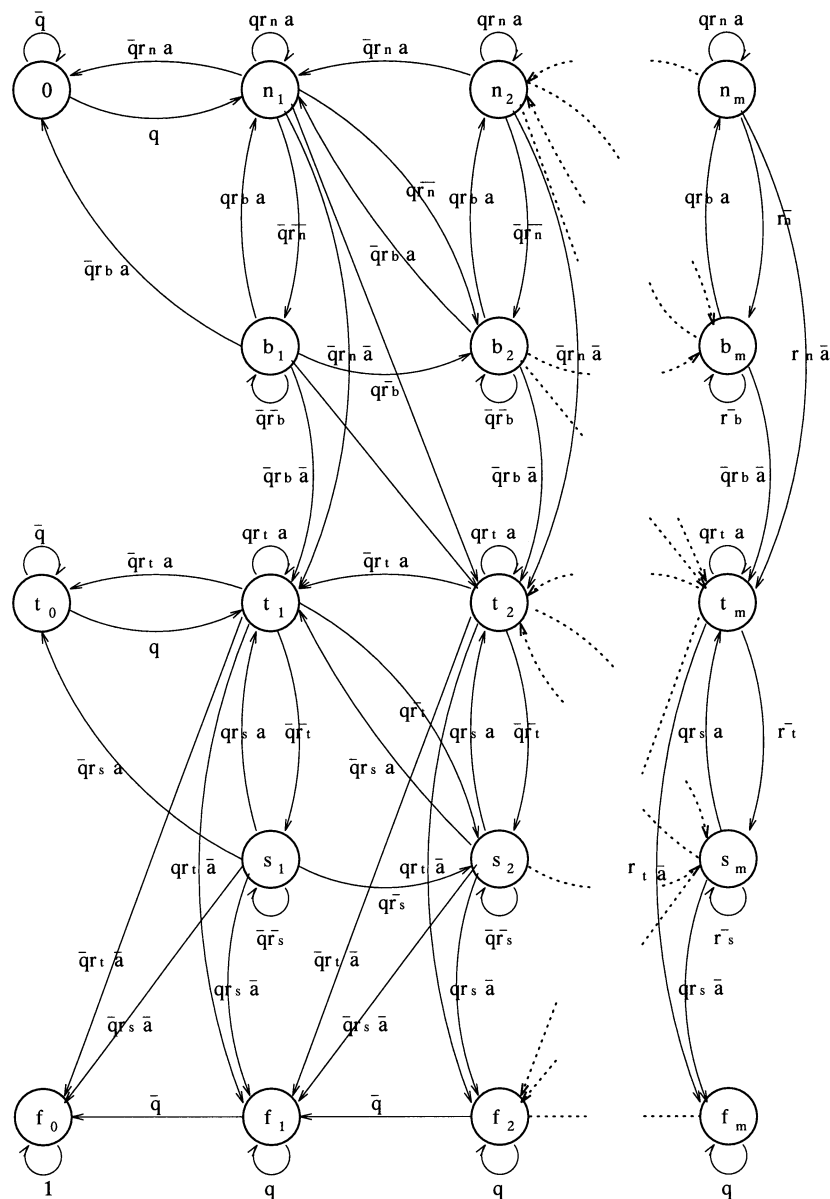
$\bar{q}$
$\bar{q}r_n a$
$qr_n a$
$\bar{q}r_n a$
$qr_n a$
$qr_n a$
0
$n_1$
$n_2$
$n_m$
$q$
$qr_b a$
$q\bar{r}_n$
$qr_b a$
$\bar{q}\bar{r}_n$
$qr_b a$
$\bar{r}_n$
$\bar{q}r_b a$
$\bar{q}r_b a$
$\bar{q}\bar{r}_n$
$b_1$
$\bar{q}r_n \bar{a}$
$b_2$
$\bar{q}r_n \bar{a}$
$b_m$
$r_n \bar{a}$
$q\bar{r}_b$
$\bar{q}\bar{r}_b$
$\bar{q}\bar{r}_b$
$\bar{r}_b$
$\bar{q}r_b \bar{a}$
$\bar{q}r_b \bar{a}$
$\bar{q}r_b \bar{a}$
$\bar{q}$
$qr_t a$
$\bar{q}r_t a$
$qr_t a$
$\bar{q}r_t a$
$qr_t a$
$t_0$
$t_1$
$t_2$
$t_m$
$q$
$q\bar{r}_t$
$qr_s a$
$\bar{q}\bar{r}_t$
$qr_s a$
$\bar{q}\bar{r}_t$
$qr_s a$
$\bar{r}_t$
$\bar{q}r_s a$
$\bar{q}r_s a$
$s_1$
$s_2$
$s_m$
$qr_t \bar{a}$
$qr_t \bar{a}$
$r_t \bar{a}$
$q\bar{r}_s$
$\bar{q}\bar{r}_s$
$\bar{q}\bar{r}_s$
$\bar{r}_s$
$\bar{q}r_t \bar{a}$
$\bar{q}r_t \bar{a}$
$qr_s \bar{a}$
$qr_s \bar{a}$
$qr_s \bar{a}$
$\bar{q}r_s \bar{a}$
$\bar{q}r_s \bar{a}$
$f_0$
$\bar{q}$
$f_1$
$\bar{q}$
$f_2$
$f_m$
1
q
q
q